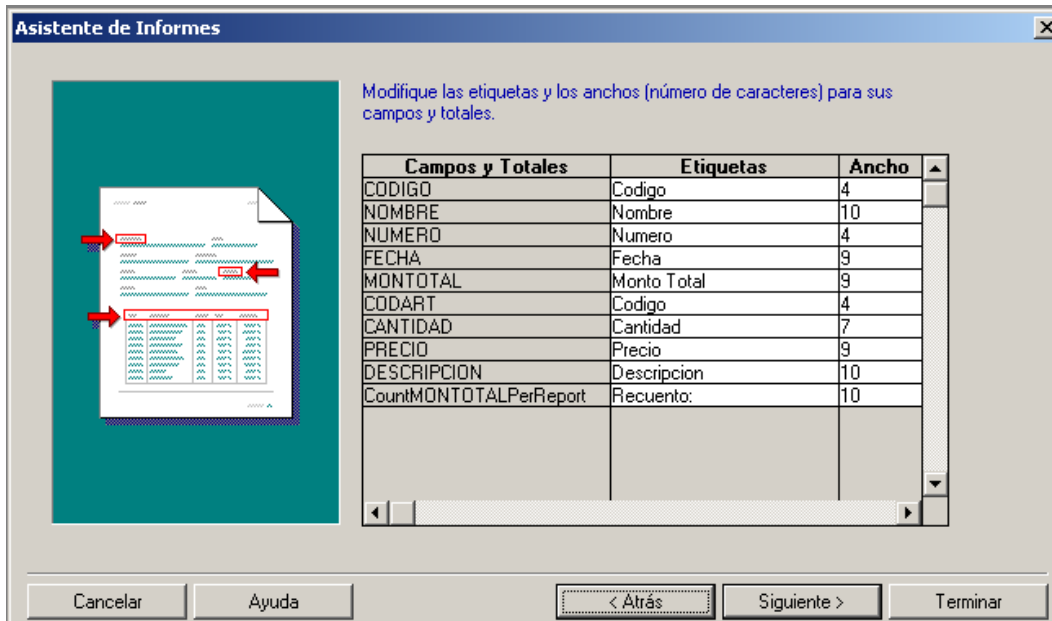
Asistente de Informes

Modifique las etiquetas y los anchos (número de caracteres) para sus campos y totales.

| Campos y Totales | Etiquetas | Ancho |
|---|---|---|
| CODIGO | Codigo | 4 |
| NOMBRE | Nombre | 10 |
| NUMERO | Numero | 4 |
| FECHA | Fecha | 9 |
| MONTOTAL | Monto Total | 9 |
| CODART | Codigo | 4 |
| CANTIDAD | Cantidad | 7 |
| PRECIO | Precio | 9 |
| DESCRIPCION | Descripcion | 10 |
| CountMONTOTALPerReport | Recuento: | 10 |

Cancelar Ayuda < Atrás Siguiente > Terminar